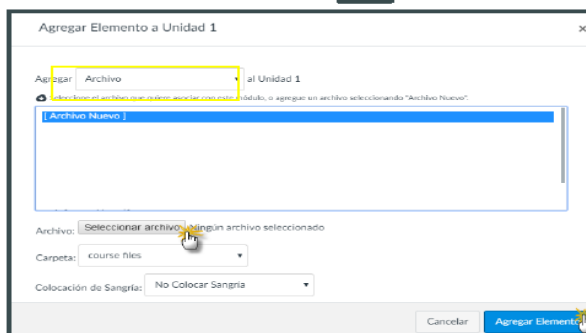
Agregar Elemento a Unidad 1

×

Agregar Archivo al Unidad 1

Seleccione el archivo que quiere asociar con este módulo, o agregue un archivo seleccionando "Archivo Nuevo".

[ Archivo Nuevo ]

Archivo: Seleccionar archivo Ningún archivo seleccionado

Carpeta: course files

Colocación de Sangría: No Colocar Sangria

Cancelar

Agregar Elemento